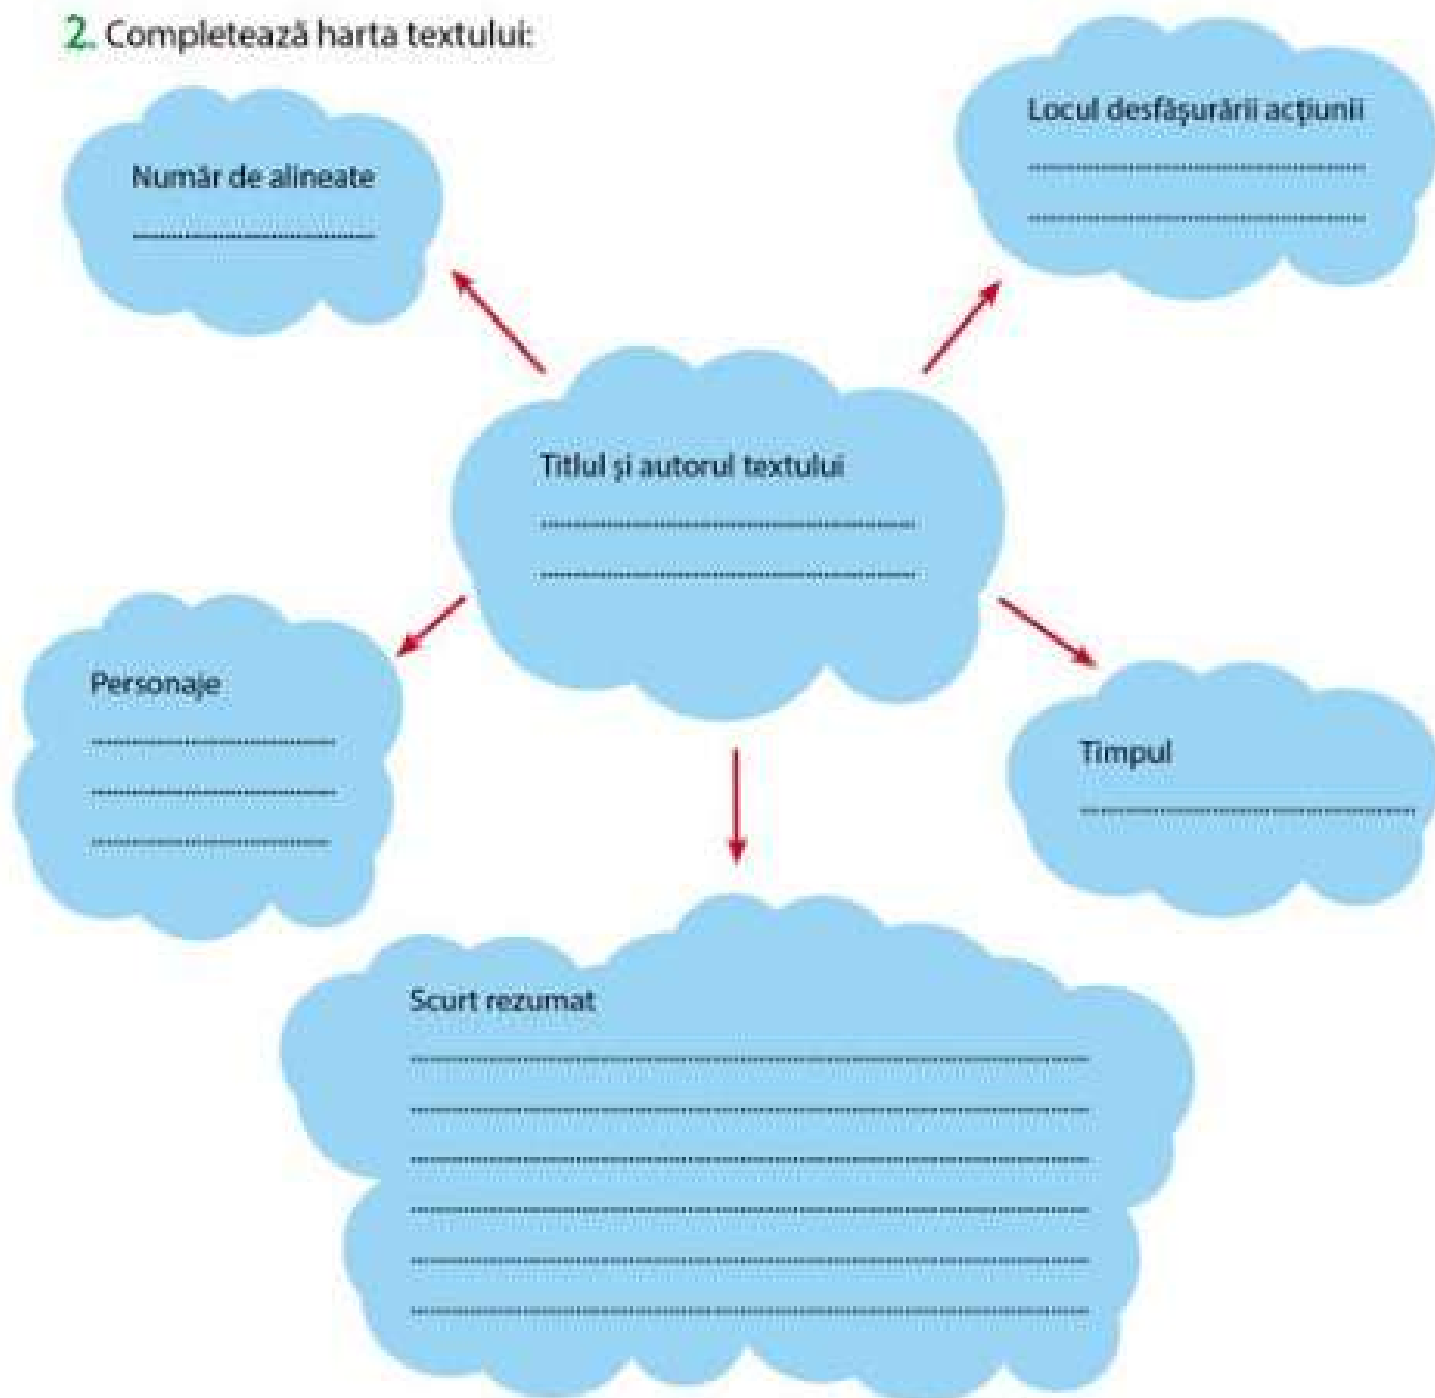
2. Completează harta textului:

Număr de alineate
..............................

Locul desfășurării acțiunii
..............................
..............................

Titlul și autorul textului
..............................
..............................

Personaje
..............................
..............................
..............................

Timpul
..............................

Scurt rezumat
..............................
..............................
..............................
..............................
..............................
..............................